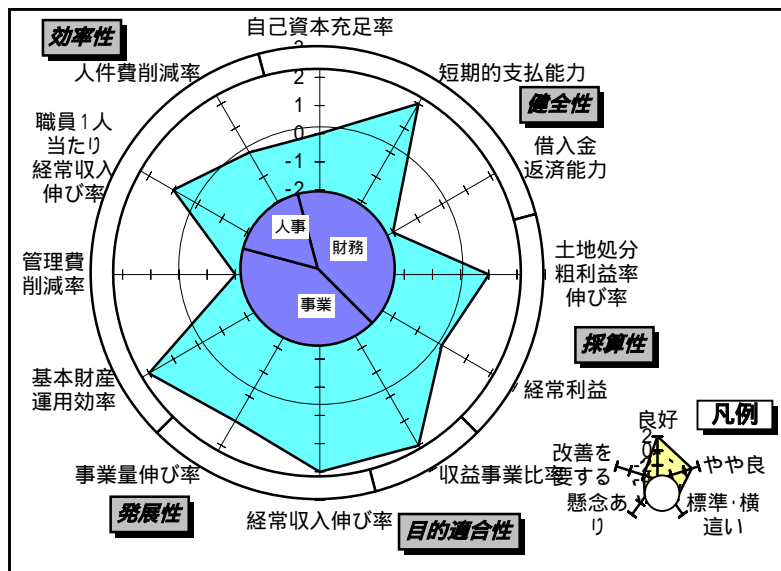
効率性

自己資本充足率

2
1
0
-1
-2

人件費削減率

短期的支払能力

健全性

職員1人当たり経常収入伸び率

借入金返済能力

人事

財務

管理費削減率

土地処分粗利益率伸び率

事業

採算性

基本財産運用効率

経常利益

良好

凡例

改善を要する

やや良

事業量伸び率

収益事業比率

懸念あり

標準･横這い

発展性

経常収入伸び率

目的適合性